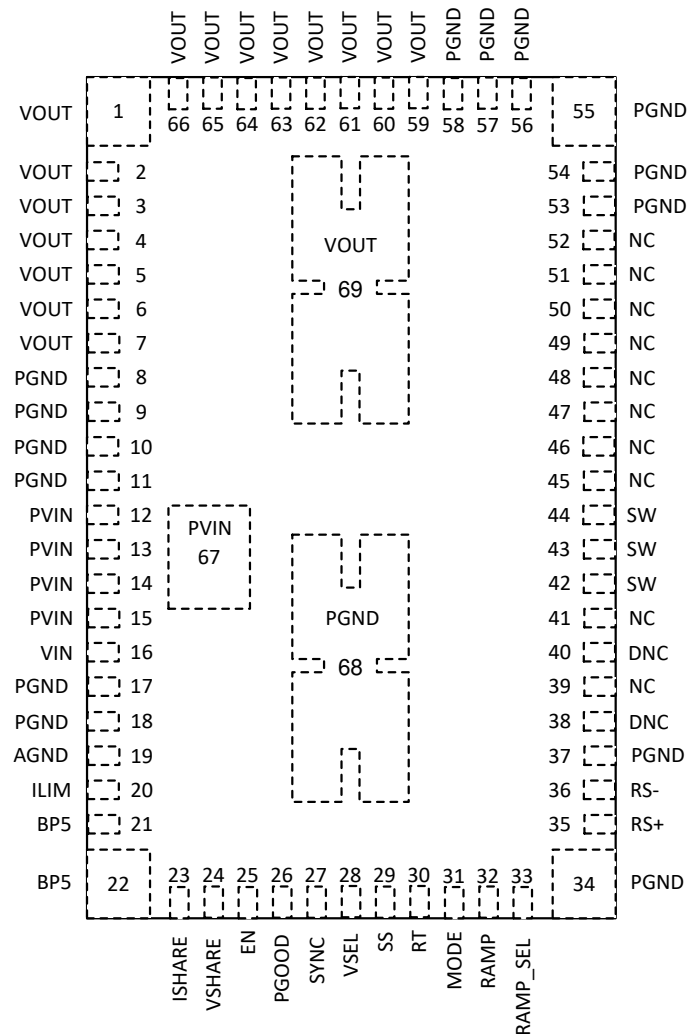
VOUT VOUT VOUT VOUT VOUT VOUT VOUT VOUT PGND PGND PGND

66 65 64 63 62 61 60 59 58 57 56

VOUT 1

55 PGND

VOUT 2
VOUT 3
VOUT 4
VOUT 5
VOUT 6
VOUT 7
PGND 8
PGND 9
PGND 10
PGND 11
PVIN 12
PVIN 13
PVIN 14
PVIN 15
VIN 16
PGND 17
PGND 18
AGND 19
ILIM 20
BP5 21

54 PGND
53 PGND
52 NC
51 NC
50 NC
49 NC
48 NC
47 NC
46 NC
45 NC
44 SW
43 SW
42 SW
41 NC
40 DNC
39 NC
38 DNC
37 PGND
36 RS-
35 RS+

VOUT
69

PVIN
67

PGND
68

BP5 22

34 PGND

23 24 25 26 27 28 29 30 31 32 33

ISHARE VSHARE EN PGOOD SYNC VSEL SS RT MODE RAMP RAMP_SEL